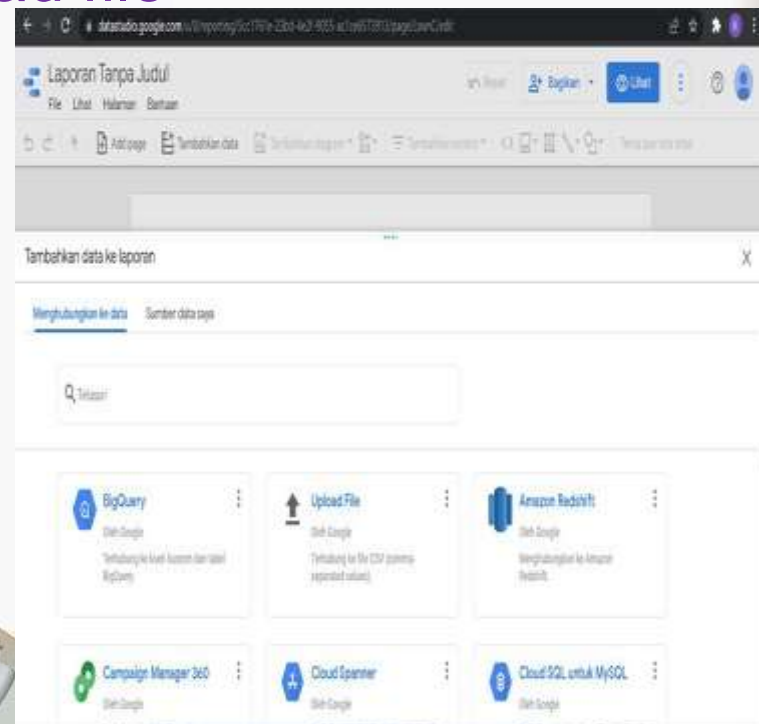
datastudio.google.com/u/0/reporting/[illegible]

Laporan Tanpa Judul
File Lihat Halaman Bantuan

Reset Bagikan Lihat

Add page Tambahkan data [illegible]

Tambahkan data ke laporan

X

Menghubungkan ke data Sumber data saya

Telusuri

BigQuery
Oleh Google
Terhubung ke tuan kustom dan tabel BigQuery.

Upload File
Oleh Google
Terhubung ke file CSV (comma separated values).

Amazon Redshift
Oleh Google
Menghubungkan ke Amazon Redshift.

Campaign Manager 360
Oleh Google

Cloud Spanner
Oleh Google

Cloud SQL untuk MySQL
Oleh Google